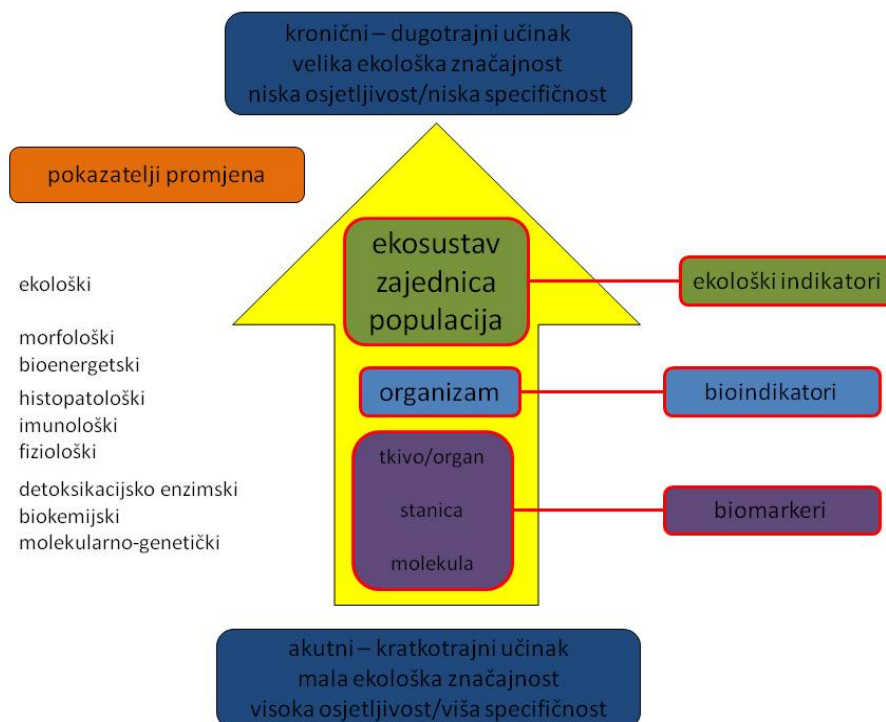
kronični – dugotrajni učinak
velika ekološka značajnost
niska osjetljivost/niska specifičnost

pokazatelji promjena

ekološki

morfološki
bioenergetski

histopatološki
imunološki
fiziološki

detoksikacijsko enzimski
biokemijski
molekularno-genetički

ekosustav
zajednica
populacija

ekološki indikatori

organizam

bioindikatori

tkivo/organ

stanica

molekula

biomarkeri

akutni – kratkotrajni učinak
mala ekološka značajnost
visoka osjetljivost/viša specifičnost